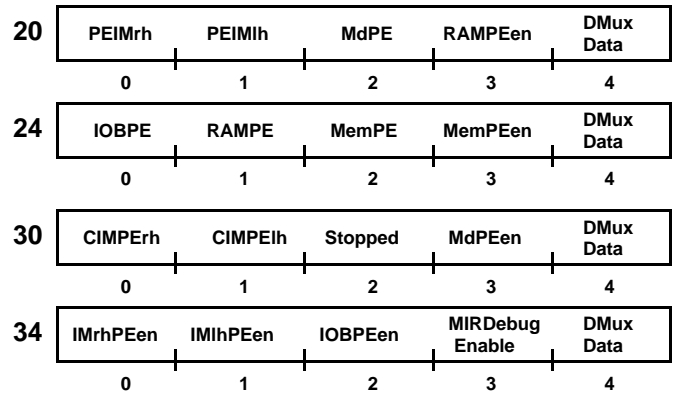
| 20 | PEIMrh | PEIMlh | MdPE | RAMPEen | DMux Data |
|---|---|---|---|---|---|
| | 0 | 1 | 2 | 3 | 4 |
| 24 | IOBPE | RAMPE | MemPE | MemPEen | DMux Data |
| | 0 | 1 | 2 | 3 | 4 |
| 30 | CIMPErh | CIMPElh | Stopped | MdPEen | DMux Data |
| | 0 | 1 | 2 | 3 | 4 |
| 34 | IMrhPEen | IMlhPEen | IOBPEen | MIRDebug Enable | DMux Data |
| | 0 | 1 | 2 | 3 | 4 |